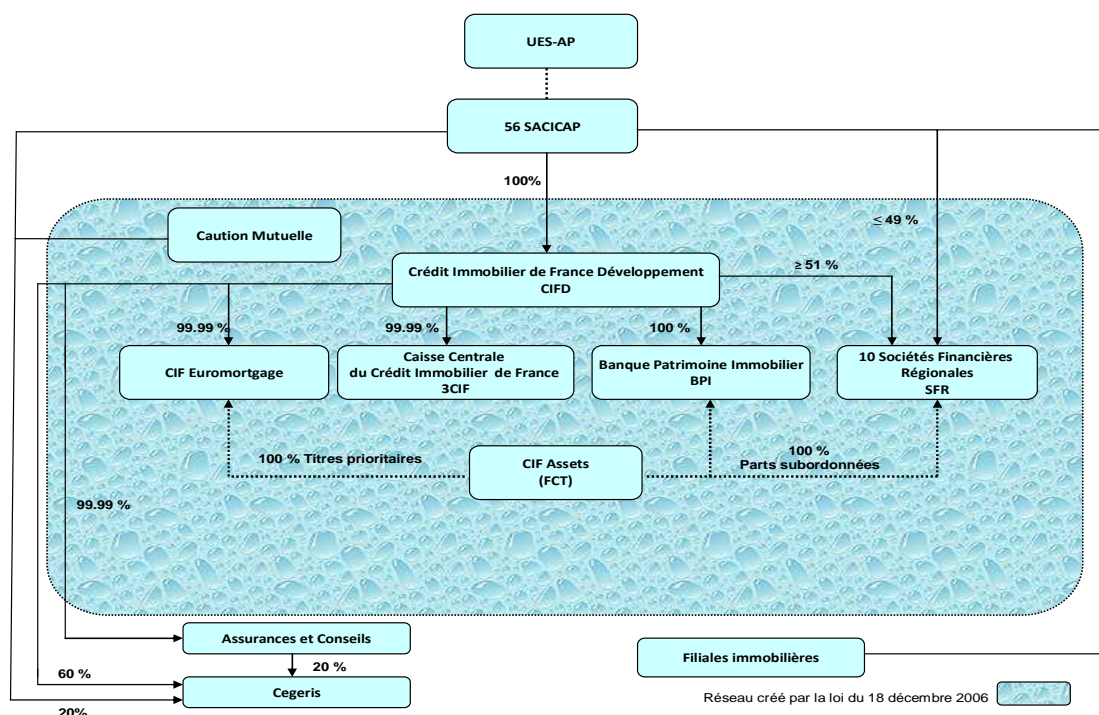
UES-AP

56 SACICAP

100%

Caution Mutuelle

≤ 49 %

Crédit Immobilier de France Développement
CIFD

≥ 51 %

99.99 %

99.99 %

100 %

CIF Euromortgage

Caisse Centrale du Crédit Immobilier de France 3CIF

Banque Patrimoine Immobilier BPI

10 Sociétés Financières Régionales SFR

100 % Titres prioritaires

CIF Assets (FCT)

100 % Parts subordonnées

99.99 %

Assurances et Conseils

20 %

60 %

Cegeris

20%

Filiales immobilières

Réseau créé par la loi du 18 décembre 2006